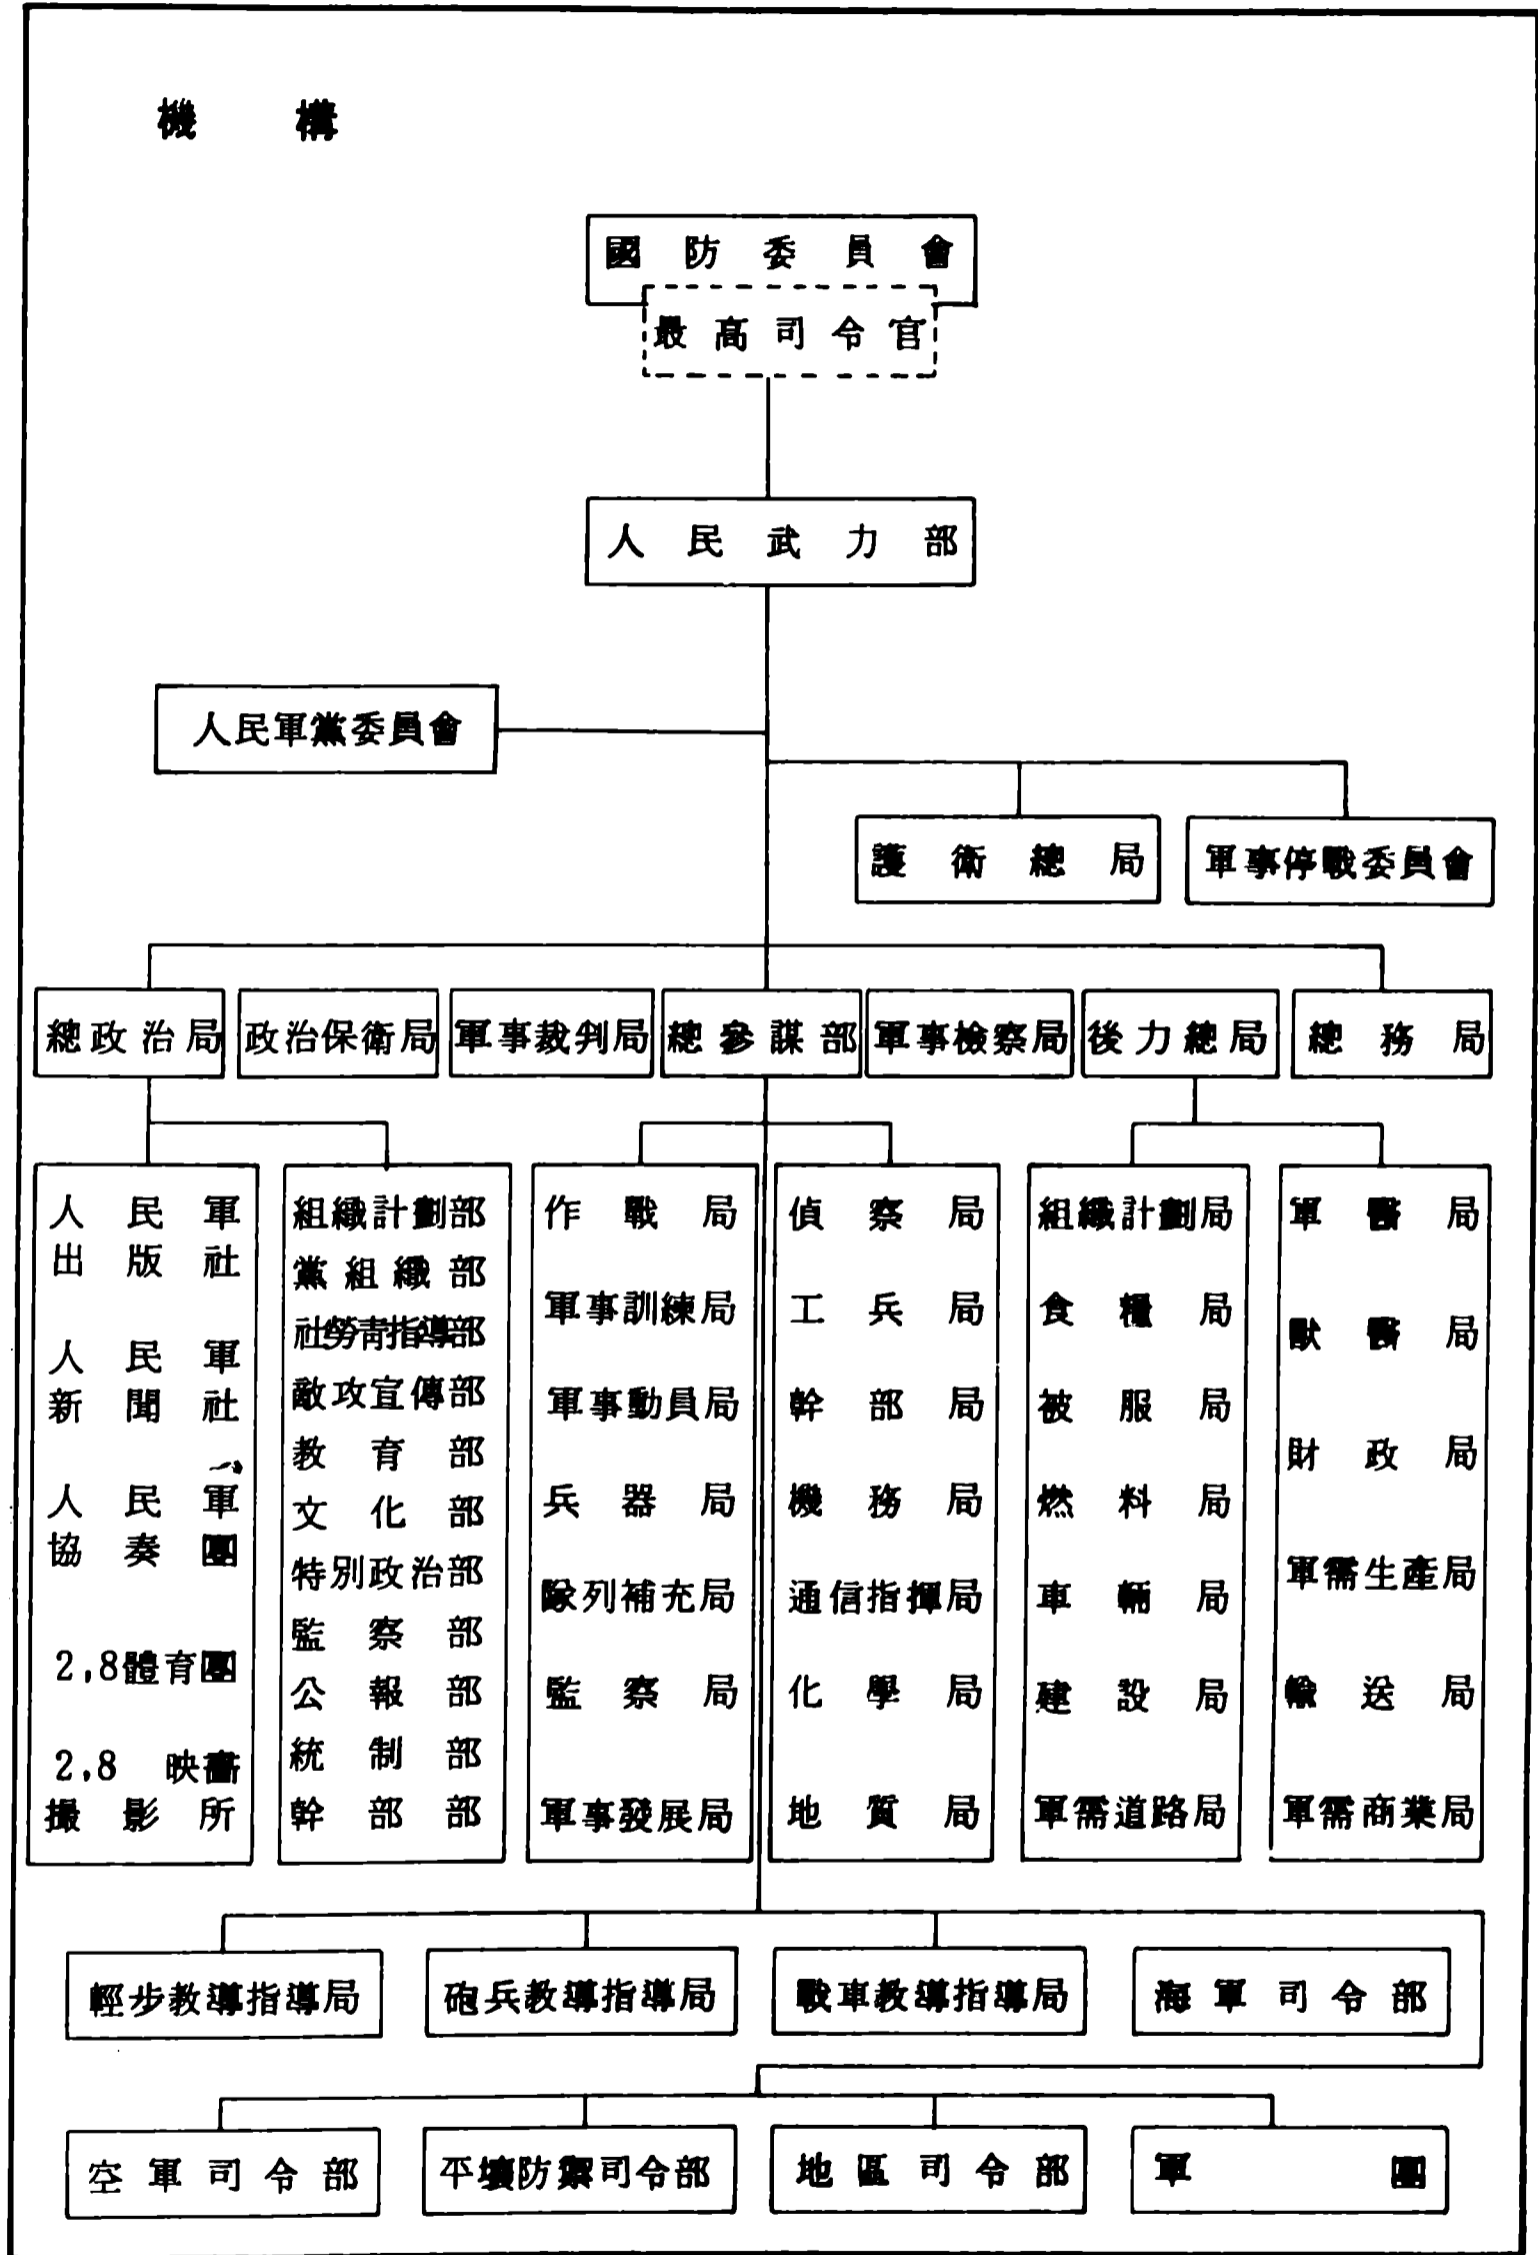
機 構

國防委員會

最高司令官

人民武力部

人民軍黨委員會

護衛總局

軍事停戰委員會

總政治局

政治保衛局

軍事裁判局

總參謀部

軍事檢察局

後力總局

總務局

人民軍出版社
人民軍新聞社
人民軍協奏團
2,8體育團
2,8 映畵撮影所

組織計劃部
黨組織部
社勞靑指導部
敵攻宣傳部
教育部
文化部
特別政治部
監察部
公報部
統制部
幹部部

作戰局
軍事訓練局
軍事動員局
兵器局
隊列補充局
監察局
軍事發展局

偵察局
工兵局
幹部局
機務局
通信指揮局
化學局
地質局

組織計劃局
食糧局
被服局
燃料局
車輛局
建設局
軍需道路局

軍醫局
獸醫局
財政局
軍需生產局
輸送局
軍需商業局

輕步教導指導局

砲兵教導指導局

戰車教導指導局

海軍司令部

空軍司令部

平壤防禦司令部

地區司令部

軍團